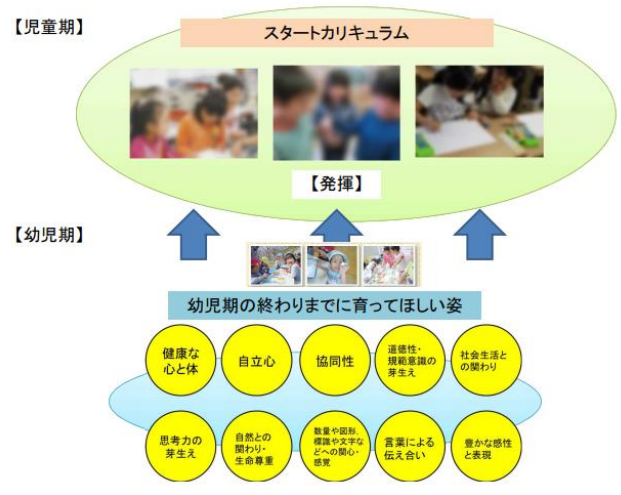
【児童期】

スタートカリキュラム

【発揮】

【幼児期】

幼児期の終わりまでに育ってほしい姿

健康な心と体

自立心

協同性

道徳性・規範意識の芽生え

社会生活との関わり

思考力の芽生え

自然との関わり・生命尊重

数量や図形、標識や文字などへの関心・感覚

言葉による伝え合い

豊かな感性と表現